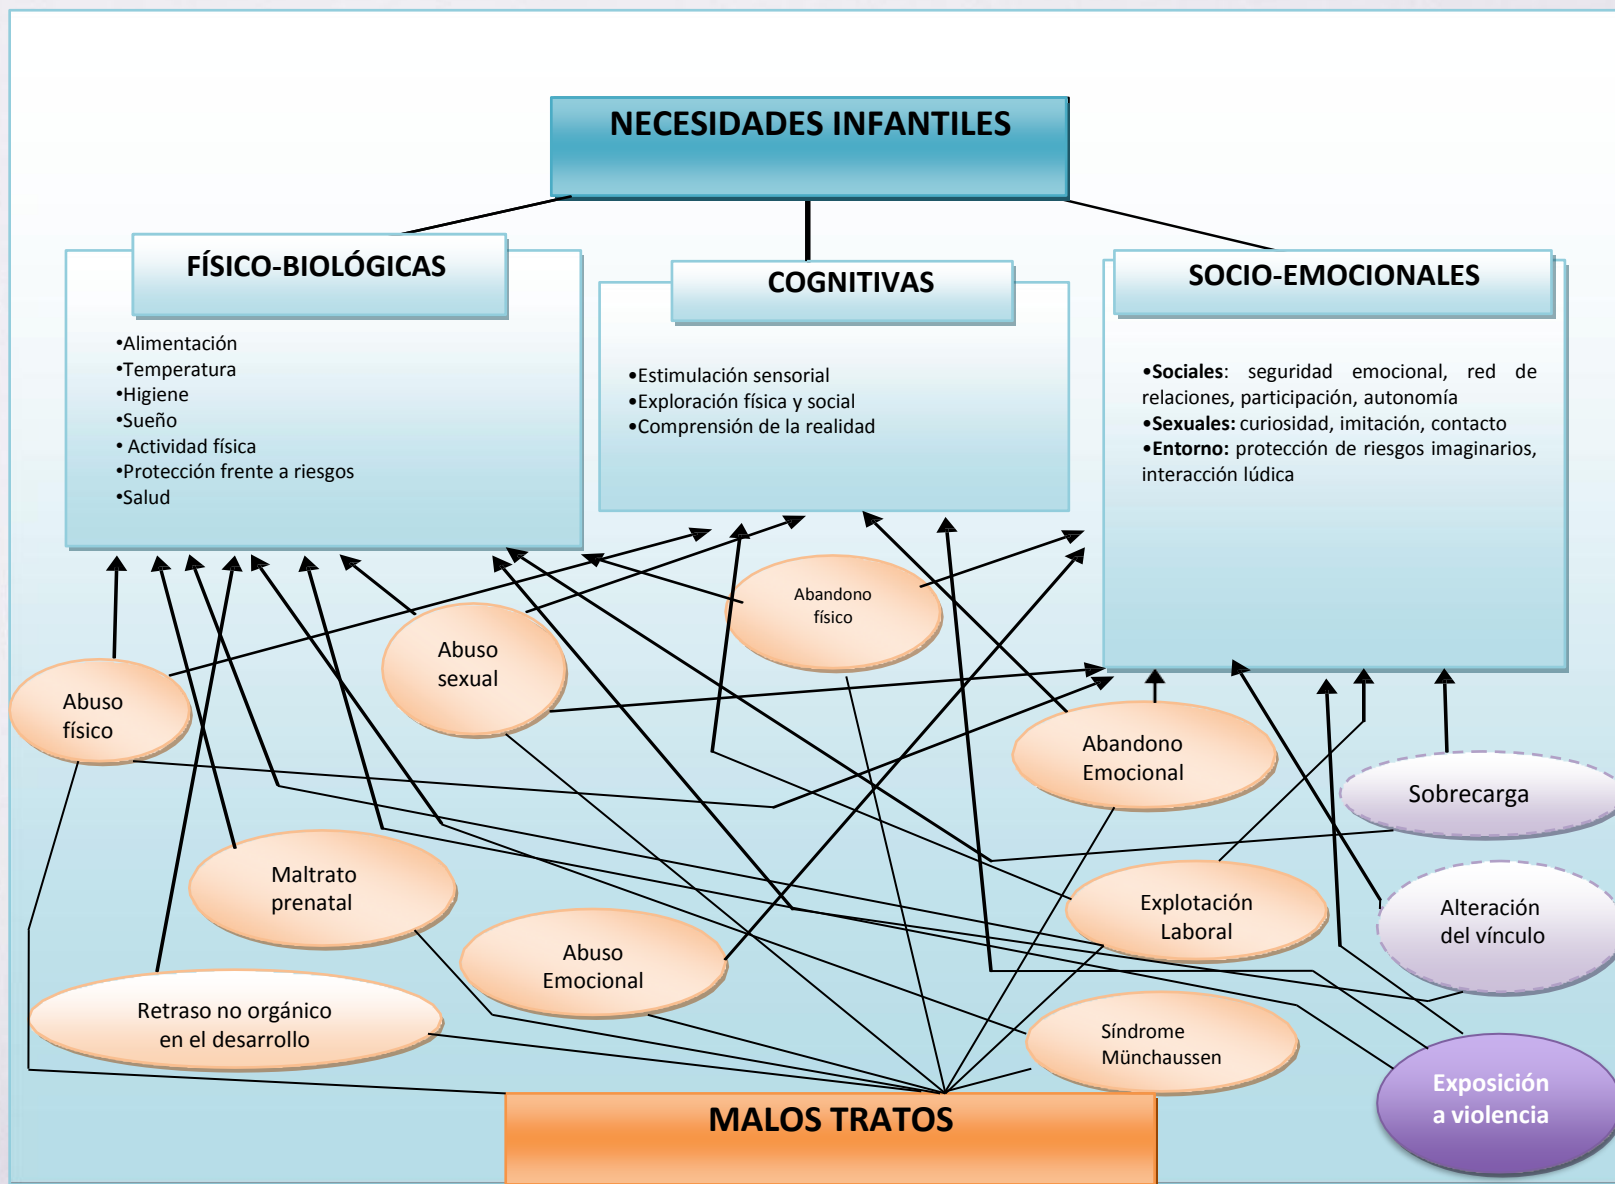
NECESIDADES INFANTILES

FÍSICO-BIOLÓGICAS

•Alimentación
•Temperatura
•Higiene
•Sueño
• Actividad física
•Protección frente a riesgos
•Salud

COGNITIVAS

•Estimulación sensorial
•Exploración física y social
•Comprensión de la realidad

SOCIO-EMOCIONALES

•Sociales: seguridad emocional, red de relaciones, participación, autonomía
•Sexuales: curiosidad, imitación, contacto
•Entorno: protección de riesgos imaginarios, interacción lúdica

Abandono físico

Abuso sexual

Abuso físico

Abandono Emocional

Sobrecarga

Maltrato prenatal

Explotación Laboral

Alteración del vínculo

Abuso Emocional

Retraso no orgánico en el desarrollo

Síndrome Münchaussen

Exposición a violencia

MALOS TRATOS